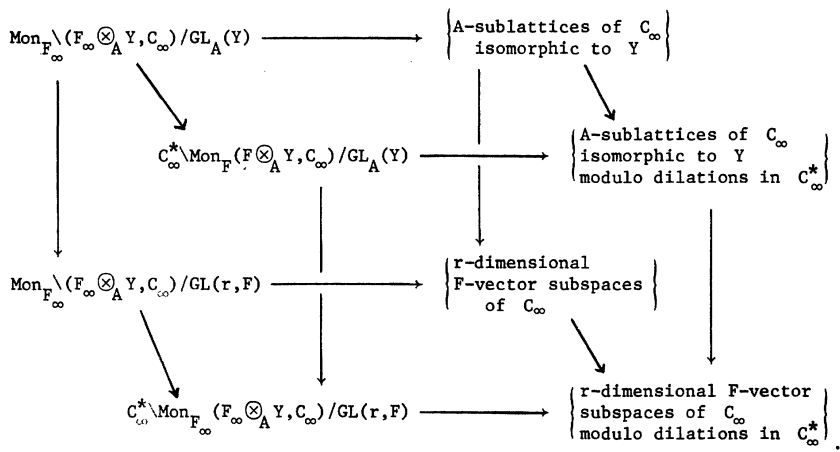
$\mathrm{Mon}_{F_\infty}\backslash(F_\infty \otimes_A Y, C_\infty)/GL_A(Y)$ ⟶ $\left\{\begin{array}{l}\text{A-sublattices of } C_\infty \\ \text{isomorphic to } Y\end{array}\right\}$

$C_\infty^*\backslash\mathrm{Mon}_F(F\otimes_A Y, C_\infty)/GL_A(Y)$ ⟶ $\left\{\begin{array}{l}\text{A-sublattices of } C_\infty \\ \text{isomorphic to } Y \\ \text{modulo dilations in } C_\infty^*\end{array}\right\}$

$\mathrm{Mon}_{F_\infty}\backslash(F_\infty \otimes_A Y, C_\infty)/GL(r,F)$ ⟶ $\left\{\begin{array}{l}\text{r-dimensional} \\ \text{F-vector subspaces} \\ \text{of } C_\infty\end{array}\right\}$

$C_\infty^*\backslash\mathrm{Mon}_{F_\infty}(F_\infty\otimes_A Y, C_\infty)/GL(r,F)$ ⟶ $\left\{\begin{array}{l}\text{r-dimensional F-vector} \\ \text{subspaces of } C_\infty \\ \text{modulo dilations in } C_\infty^*\end{array}\right\}$.